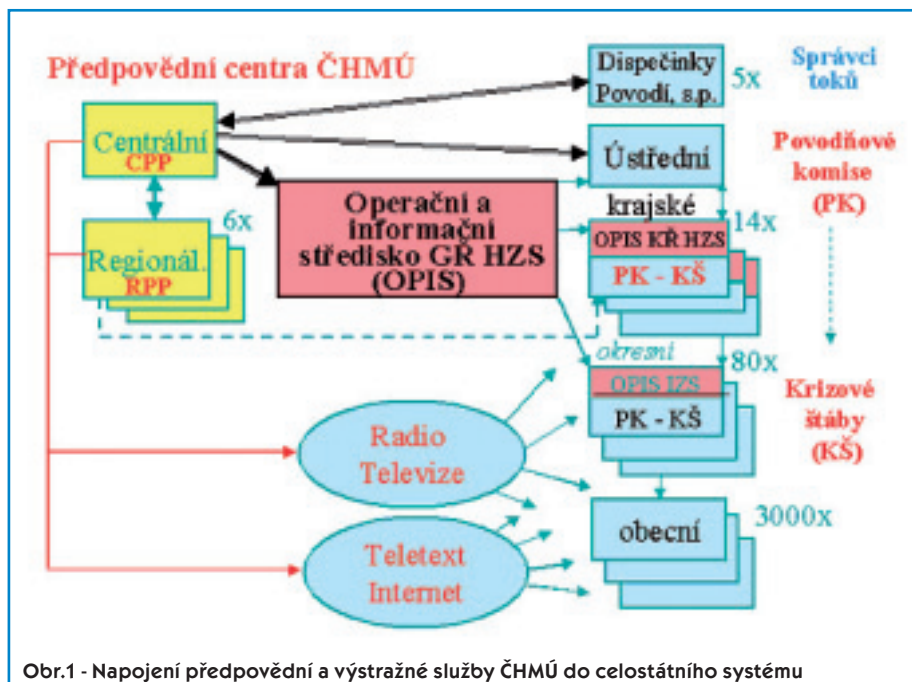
Předpovědní centra ČHMÚ

Centrální
CPP

Regionál.
RPP

6x

Operační a informační středisko GŘ HZS (OPIS)

Dispečinky Povodí, s.p.

5x

Správci toků

Ústřední

Povodňové komise (PK)

krajské

14x

OPIS KŘ HZS

PK - KŠ

okresní

80x

OPIS IZS

PK - KŠ

Krizové štáby (KŠ)

Radio Televize

Teletext Internet

obecní

3000x

Obr.1 - Napojení předpovědní a výstražné služby ČHMÚ do celostátního systému